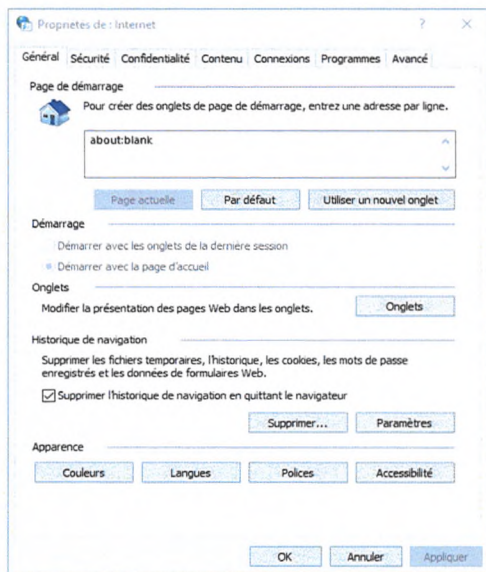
Propriétés de : Internet ? ×

Général Sécurité Confidentialité Contenu Connexions Programmes Avancé

Page de démarrage

Pour créer des onglets de page de démarrage, entrez une adresse par ligne.

about:blank

Page actuelle Par défaut Utiliser un nouvel onglet

Démarrage

Démarrer avec les onglets de la dernière session

Démarrer avec la page d'accueil

Onglets

Modifier la présentation des pages Web dans les onglets. Onglets

Historique de navigation

Supprimer les fichiers temporaires, l'historique, les cookies, les mots de passe enregistrés et les données de formulaires Web.

Supprimer l'historique de navigation en quittant le navigateur

Supprimer... Paramètres

Apparence

Couleurs Langues Polices Accessibilité

OK Annuler Appliquer